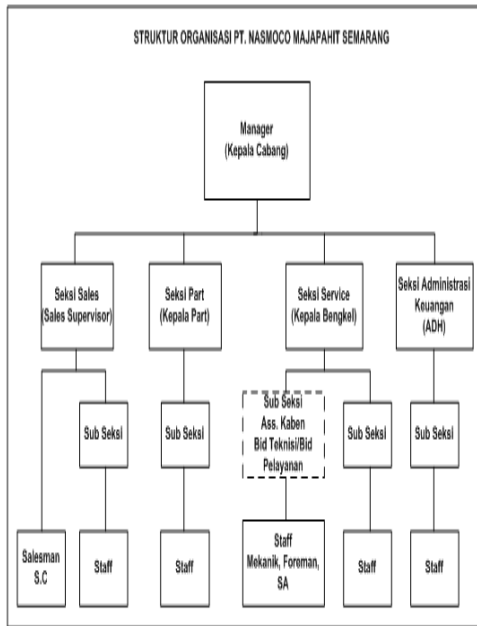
STRUKTUR ORGANISASI PT. NASMOCO MAJAPAHIT SEMARANG

Manager
(Kepala Cabang)

Seksi Sales
(Sales Supervisor)

Seksi Part
(Kepala Part)

Seksi Service
(Kepala Bengkel)

Seksi Administrasi
Keuangan
(ADH)

Sub Seksi

Sub Seksi

Sub Seksi
Ass. Kaben
Bid Teknisi/Bid
Pelayanan

Sub Seksi

Sub Seksi

Salesman
S.C

Staff

Staff

Staff
Mekanik, Foreman,
SA

Staff

Staff